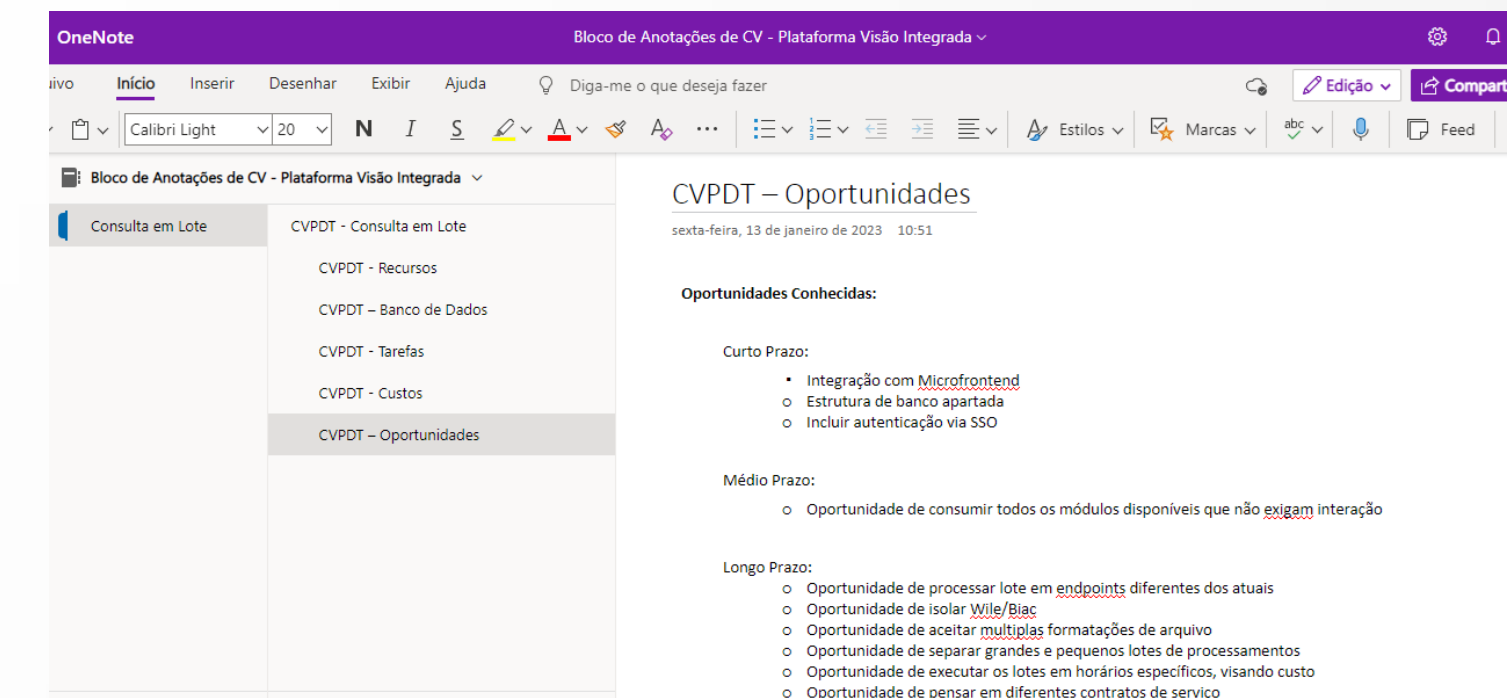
OneNote
Bloco de Anotações de CV - Plataforma Visão Integrada

uivo Início Inserir Desenhar Exibir Ajuda Diga-me o que deseja fazer
Edição Compart

Calibri Light 20 N I S Estilos Marcas Feed

Bloco de Anotações de CV - Plataforma Visão Integrada

Consulta em Lote

CVPDT - Consulta em Lote
CVPDT - Recursos
CVPDT – Banco de Dados
CVPDT - Tarefas
CVPDT - Custos
CVPDT – Oportunidades

CVPDT – Oportunidades
sexta-feira, 13 de janeiro de 2023 10:51

Oportunidades Conhecidas:

Curto Prazo:
- Integração com Microfrontend
- Estrutura de banco apartada
- Incluir autenticação via SSO

Médio Prazo:
- Oportunidade de consumir todos os módulos disponíveis que não exigam interação

Longo Prazo:
- Oportunidade de processar lote em endpoints diferentes dos atuais
- Oportunidade de isolar Wile/Biac
- Oportunidade de aceitar multiplas formatações de arquivo
- Oportunidade de separar grandes e pequenos lotes de processamentos
- Oportunidade de executar os lotes em horários específicos, visando custo
- Oportunidade de pensar em diferentes contratos de serviço